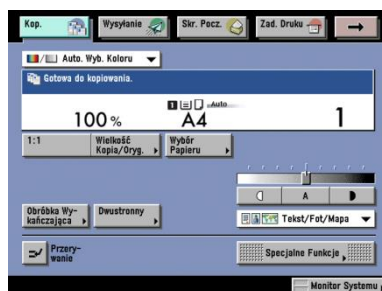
Kop.
Wysyłanie
Skr. Pocz.
Zad. Druku
→
Auto. Wyb. Koloru
Gotowa do kopiowania.
100%
Auto
A4
1
1:1
Wielkość Kopia/Oryg.
Wybór Papieru
A
Obróbka Wykańczająca
Dwustronny
Tekst/Fot/Mapa
Przerywanie
Specjalne Funkcje
Monitor Systemu